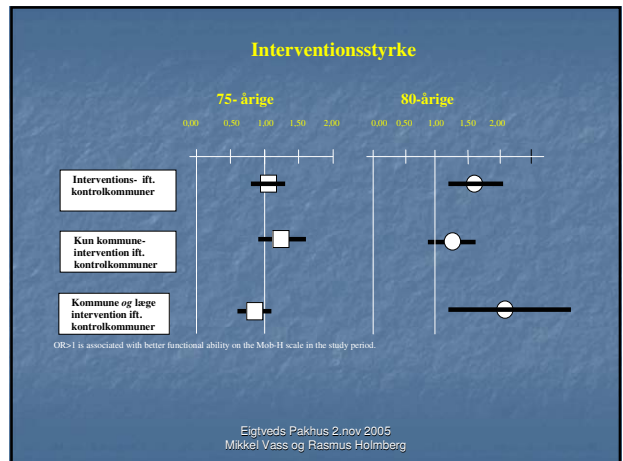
Interventionsstyrke

75- årige

80-årige

0,00 0,50 1,00 1,50 2,00

0,00 0,50 1,00 1,50 2,00

Interventions- ift. kontrolkommuner

Kun kommune-intervention ift. kontrolkommuner

Kommune *og* læge intervention ift. kontrolkommuner

OR>1 is associated with better functional ability on the Mob-H scale in the study period.

Eigtveds Pakhus 2.nov 2005
Mikkel Vass og Rasmus Holmberg